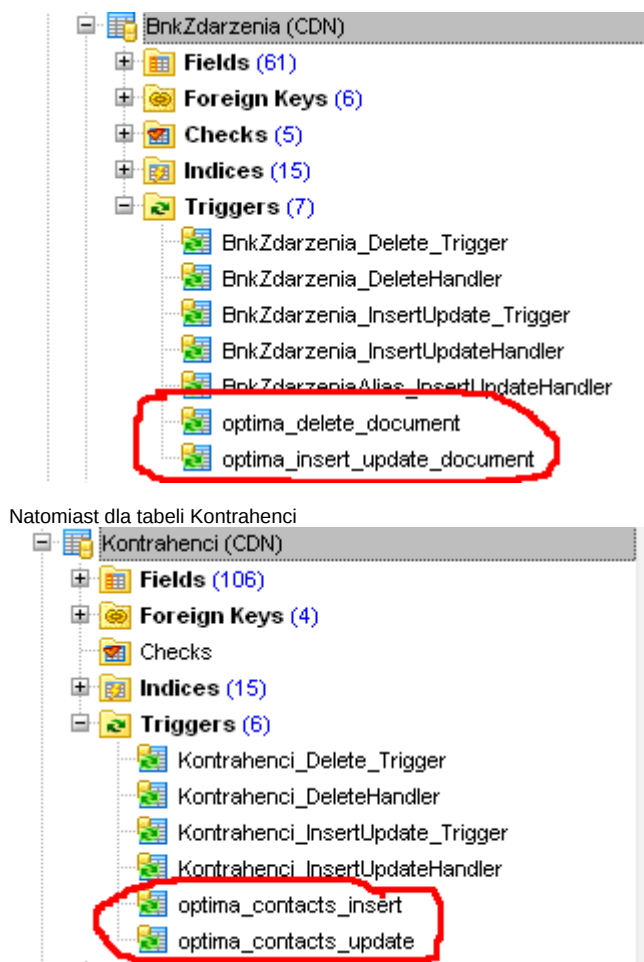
BnkZdarzenia (CDN)
Fields (61)
Foreign Keys (6)
Checks (5)
Indices (15)
Triggers (7)
BnkZdarzenia_Delete_Trigger
BnkZdarzenia_DeleteHandler
BnkZdarzenia_InsertUpdate_Trigger
BnkZdarzenia_InsertUpdateHandler
BnkZdarzeniaAlias_InsertUpdateHandler
optima_delete_document
optima_insert_update_document

Natomiast dla tabeli Kontrahenci

Kontrahenci (CDN)
Fields (106)
Foreign Keys (4)
Checks
Indices (15)
Triggers (6)
Kontrahenci_Delete_Trigger
Kontrahenci_DeleteHandler
Kontrahenci_InsertUpdate_Trigger
Kontrahenci_InsertUpdateHandler
optima_contacts_insert
optima_contacts_update